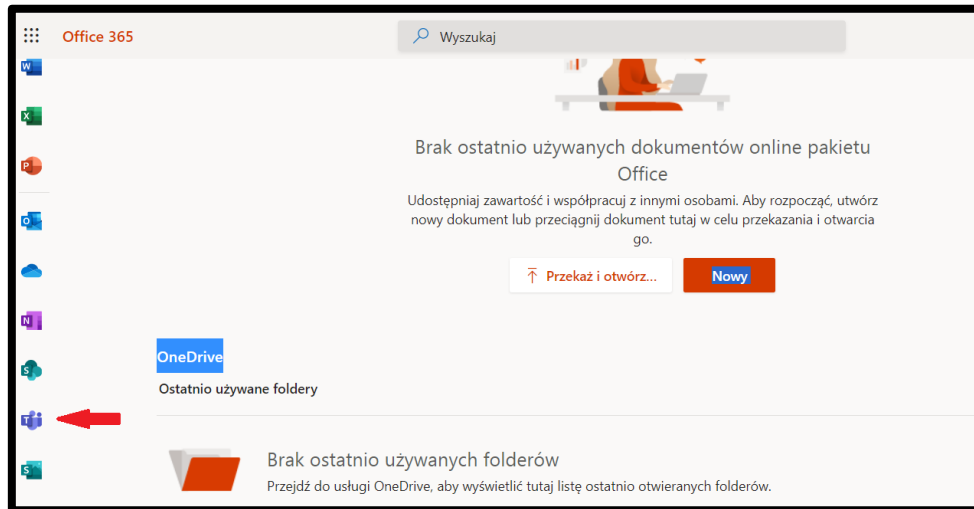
Office 365

Wyszukaj

Brak ostatnio używanych dokumentów online pakietu Office

Udostępniaj zawartość i współpracuj z innymi osobami. Aby rozpocząć, utwórz nowy dokument lub przeciągnij dokument tutaj w celu przekazania i otwarcia go.

Przekaż i otwórz...

Nowy

OneDrive

Ostatnio używane foldery

Brak ostatnio używanych folderów

Przejdź do usługi OneDrive, aby wyświetlić tutaj listę ostatnio otwieranych folderów.